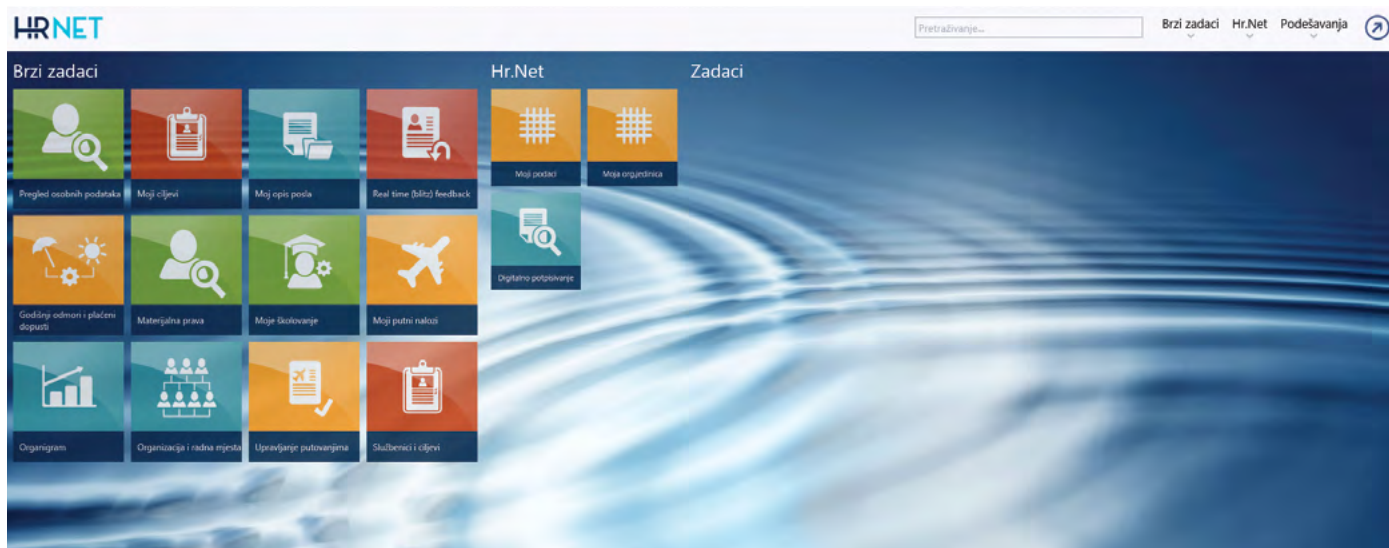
HRNET

Pretraživanje...

Brzi zadaci Hr.Net Podešavanja

Brzi zadaci

Pregled osobnih podataka

Moji ciljevi

Moj opis posla

Real time (blitz) feedback

Godišnji odmori i plaćeni dopusti

Materijalna prava

Moje školovanje

Moji putni nalozi

Organigram

Organizacija i radna mjesta

Upravljanje putovanjima

Službenici i ciljevi

Hr.Net

Moji podaci

Moja org.jedinica

Digitalno potpisivanje

Zadaci